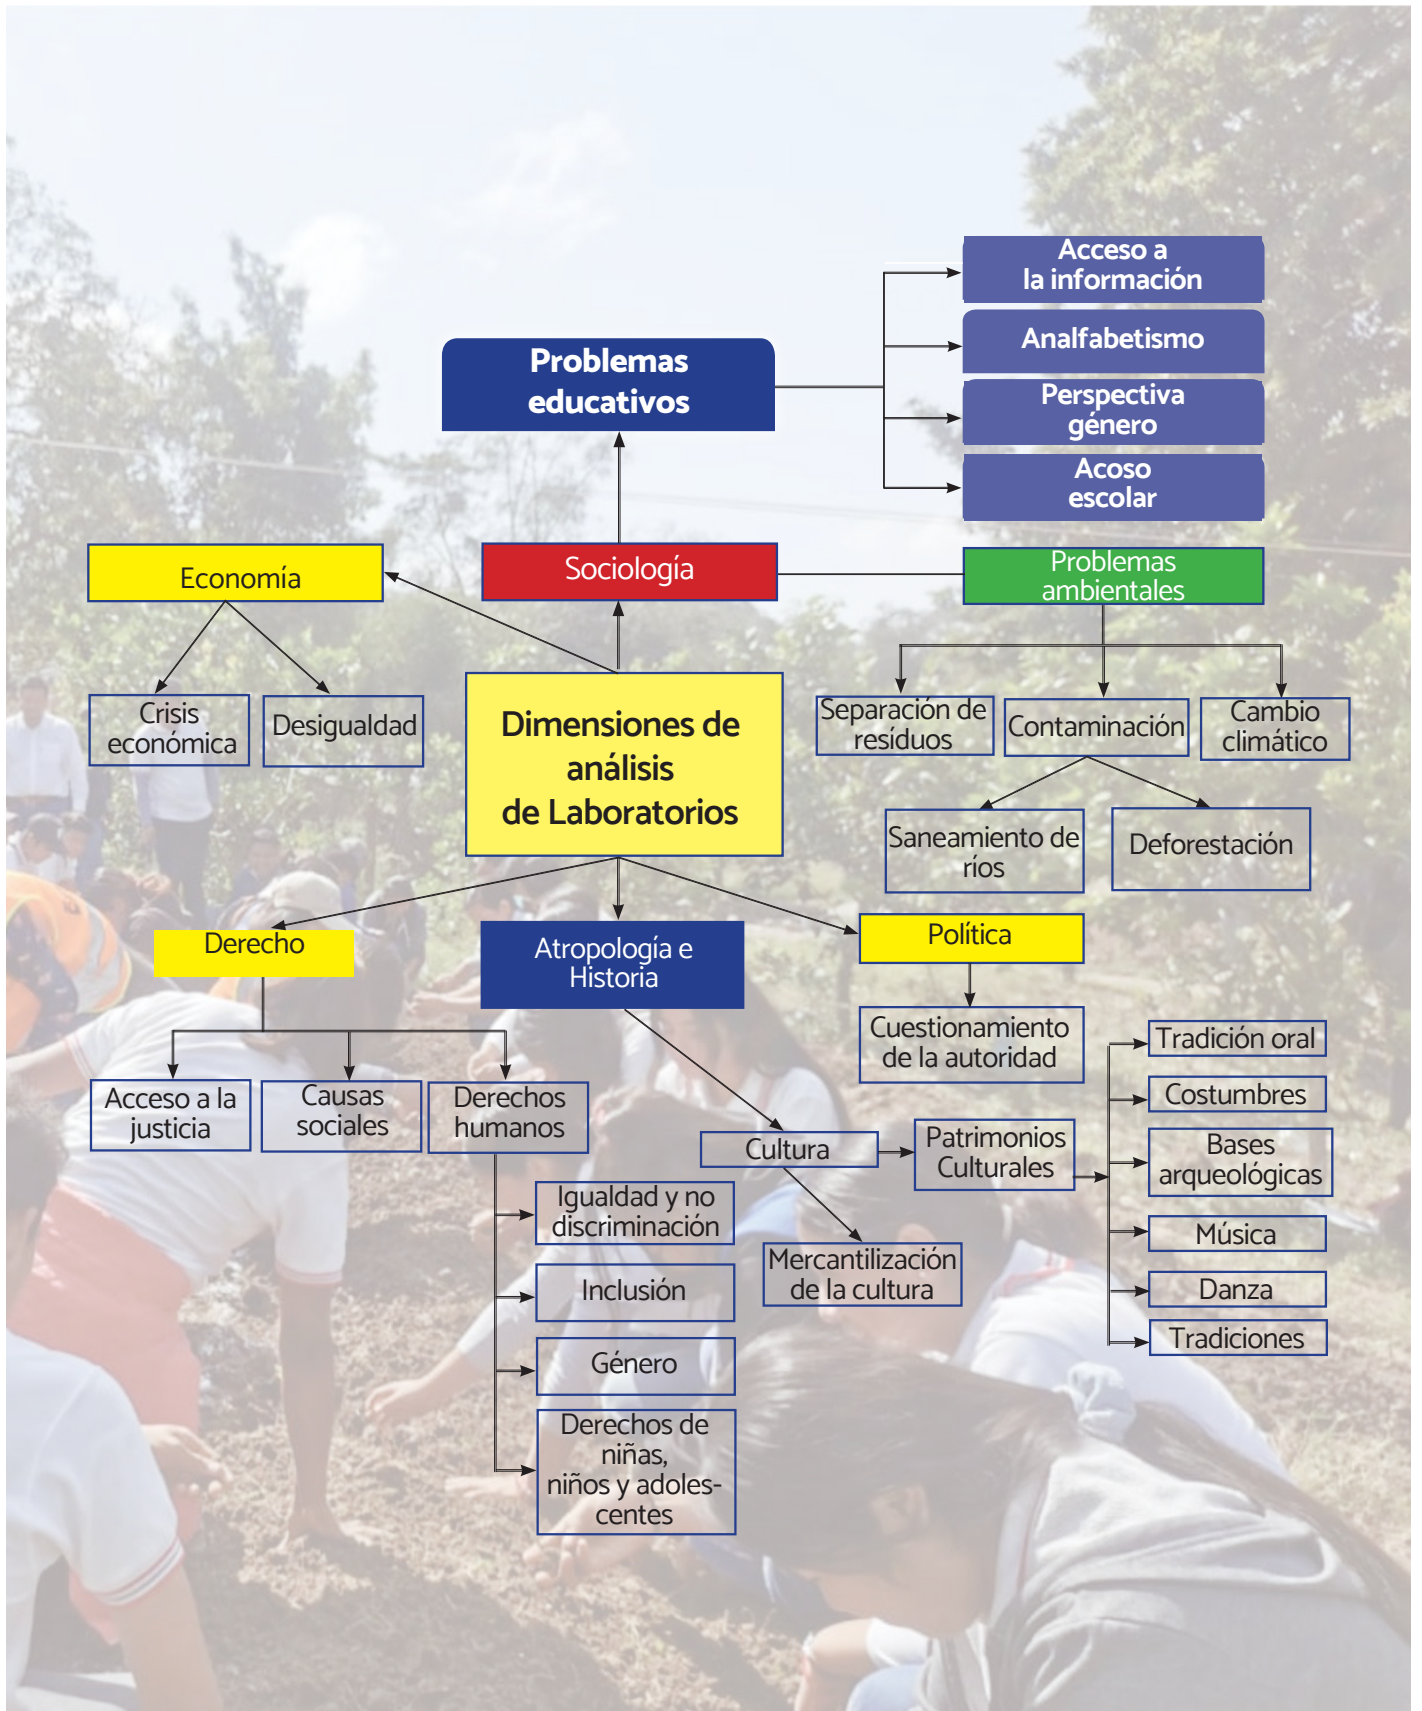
Acceso a la información

Analfabetismo

Perspectiva género

Acoso escolar

Problemas educativos

Economía

Sociología

Problemas ambientales

Crisis económica

Desigualdad

Dimensiones de análisis de Laboratorios

Separación de resíduos

Contaminación

Cambio climático

Saneamiento de ríos

Deforestación

Derecho

Atropología e Historia

Política

Cuestionamiento de la autoridad

Acceso a la justicia

Causas sociales

Derechos humanos

Cultura

Patrimonios Culturales

Tradición oral

Costumbres

Bases arqueológicas

Música

Danza

Tradiciones

Igualdad y no discriminación

Inclusión

Género

Derechos de niñas, niños y adolescentes

Mercantilización de la cultura